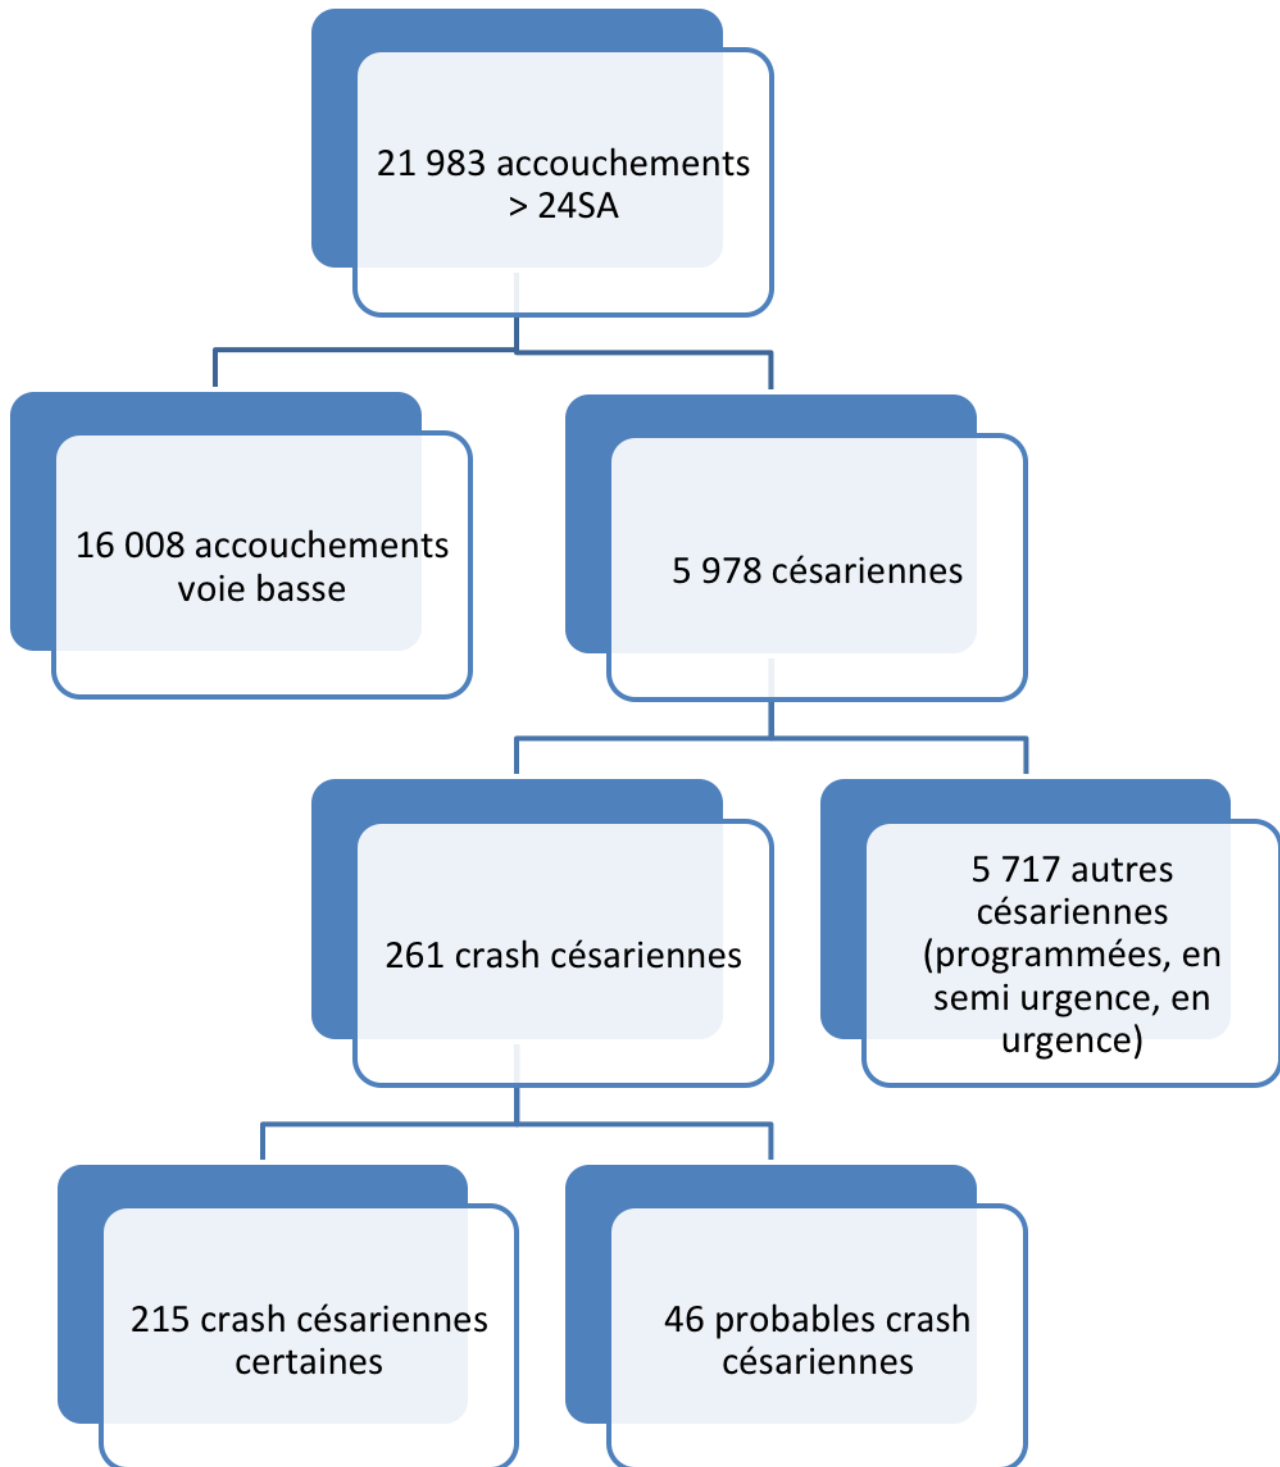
21 983 accouchements > 24SA

16 008 accouchements voie basse

5 978 césariennes

261 crash césariennes

5 717 autres césariennes (programmées, en semi urgence, en urgence)

215 crash césariennes certaines

46 probables crash césariennes